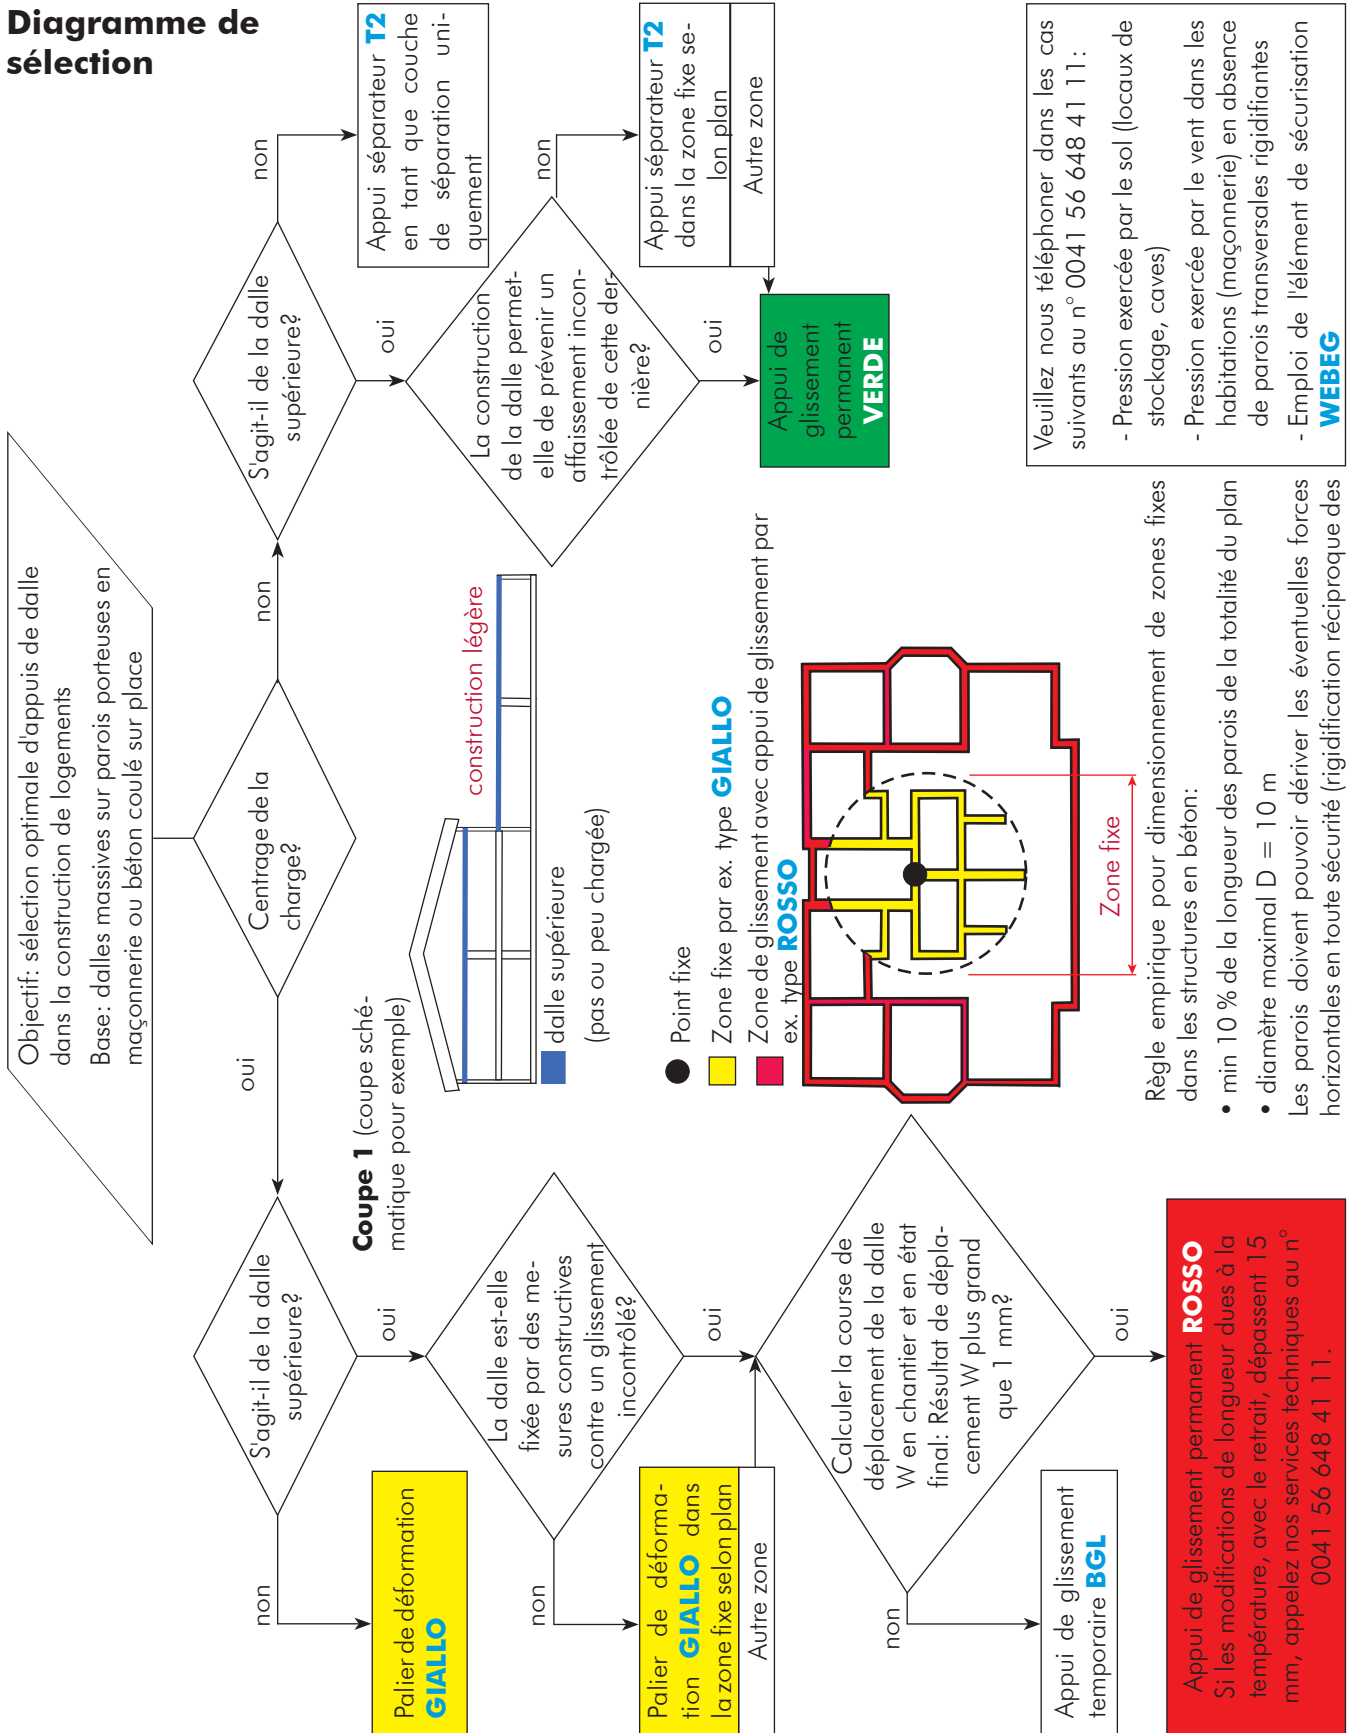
Diagramme de sélection

Objectif: sélection optimale d'appuis de dalle dans la construction de logements
Base: dalles massives sur parois porteuses en maçonnerie ou béton coulé sur place

Centrage de la charge?

oui

non

S'agit-il de la dalle supérieure?

non

Palier de déformation GIALLO

oui

La dalle est-elle fixée par des mesures constructives contre un glissement incontrôlé?

non

Palier de déformation GIALLO dans la zone fixe selon plan

Autre zone

oui

Calculer la course de déplacement de la dalle W en chantier et en état final: Résultat de déplacement W plus grand que 1 mm?

non

Appui de glissement temporaire BGL

oui

Appui de glissement permanent ROSSO
Si les modifications de longueur dues à la température, avec le retrait, dépassent 15 mm, appelez nos services techniques au n° 0041 56 648 41 11.

S'agit-il de la dalle supérieure?

non

Appui séparateur T2 en tant que couche de séparation uniquement

oui

La construction de la dalle permet-elle de prévenir un affaissement incontrôlée de cette dernière?

non

Appui séparateur T2 dans la zone fixe selon plan

Autre zone

oui

Appui de glissement permanent VERDE

Veuillez nous téléphoner dans les cas suivants au n° 0041 56 648 41 11:
- Pression exercée par le sol (locaux de stockage, caves)
- Pression exercée par le vent dans les habitations (maçonnerie) en absence de parois transversales rigidifiantes
- Emploi de l'élément de sécurisation WEBEG

Coupe 1 (coupe schématique pour exemple)

construction légère

dalle supérieure (pas ou peu chargée)

Point fixe
Zone fixe par ex. type GIALLO
Zone de glissement avec appui de glissement par ex. type ROSSO

Zone fixe

Règle empirique pour dimensionnement de zones fixes dans les structures en béton:
• min 10 % de la longueur des parois de la totalité du plan
• diamètre maximal D = 10 m
Les parois doivent pouvoir dériver les éventuelles forces horizontales en toute sécurité (rigidification réciproque des